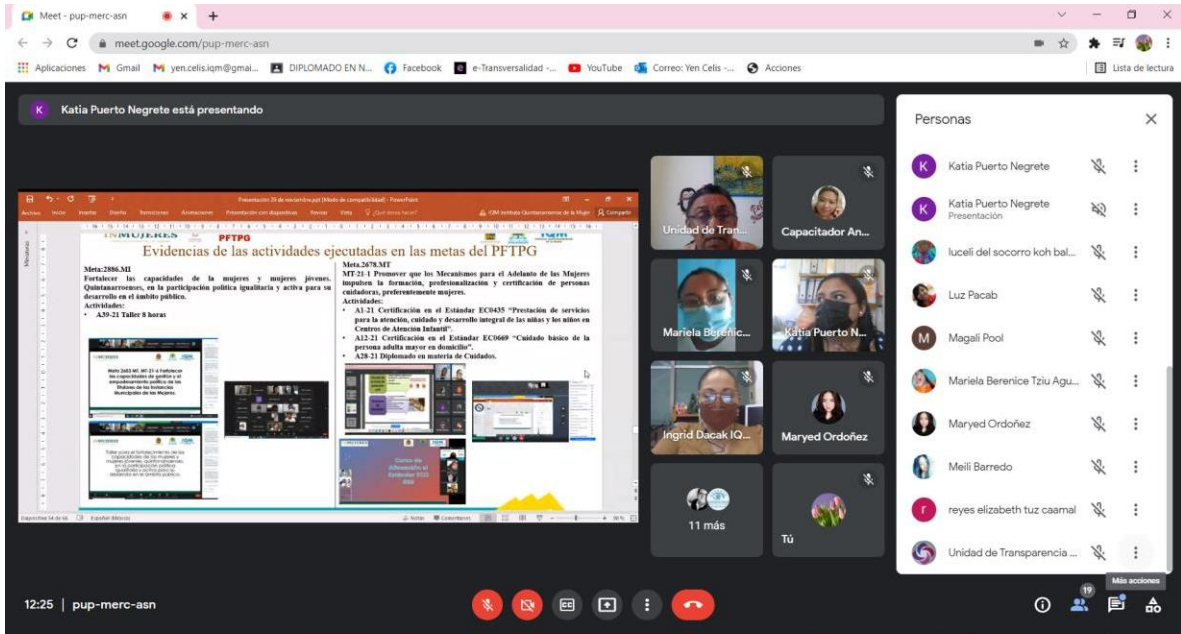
Meet - pup-merc-asn

meet.google.com/pup-merc-asn

Aplicaciones Gmail yen.celis.iqm@gmai... DIPLOMADO EN N... Facebook e-Transversalidad -... YouTube Correo: Yen Celis -... Acciones Lista de lectura

Katia Puerto Negrete está presentando

Presentación 29 de noviembre.ppt [Modo de compatibilidad] - PowerPoint

Archivo Inicio Insertar Diseño Transiciones Animaciones Presentación con diapositivas Revisar Vista ¿Qué desea hacer? IQM Instituto Quintanarroense de la Mujer Compartir

INMUJERES PFTPG

Evidencias de las actividades ejecutadas en las metas del PFTPG

Meta:2886.MI
Fortalecer las capacidades de la mujeres y mujeres jóvenes. Quintanarroenses, en la participación política igualitaria y activa para su desarrollo en el ámbito público.
Actividades:
• A39-21 Taller 8 horas

Meta.2678.MT
MT-21-1 Promover que los Mecanismos para el Adelanto de las Mujeres impulsen la formación, profesionalización y certificación de personas cuidadoras, preferentemente mujeres.
Actividades:
• A1-21 Certificación en el Estándar EC0435 "Prestación de servicios para la atención, cuidado y desarrollo integral de las niñas y los niños en Centros de Atención Infantil".
• A12-21 Certificación en el Estándar EC0669 "Cuidado básico de la persona adulta mayor en domicilio".
• A28-21 Diplomado en materia de Cuidados.

Diapositiva 14 de 66 Español (México) Notas Comentarios

Unidad de Tran...
Capacitador An...
Mariela Berenic...
Katia Puerto N...
Ingrid Dacak IQ...
Maryed Ordoñez
11 más
Tú

Personas

Katia Puerto Negrete
Katia Puerto Negrete
Presentación
luceli del socorro koh bal...
Luz Pacab
Magali Pool
Mariela Berenice Tziu Agu...
Maryed Ordoñez
Meili Barredo
reyes elizabeth tuz caamal
Unidad de Transparencia ...

Más acciones

12:25 | pup-merc-asn

19